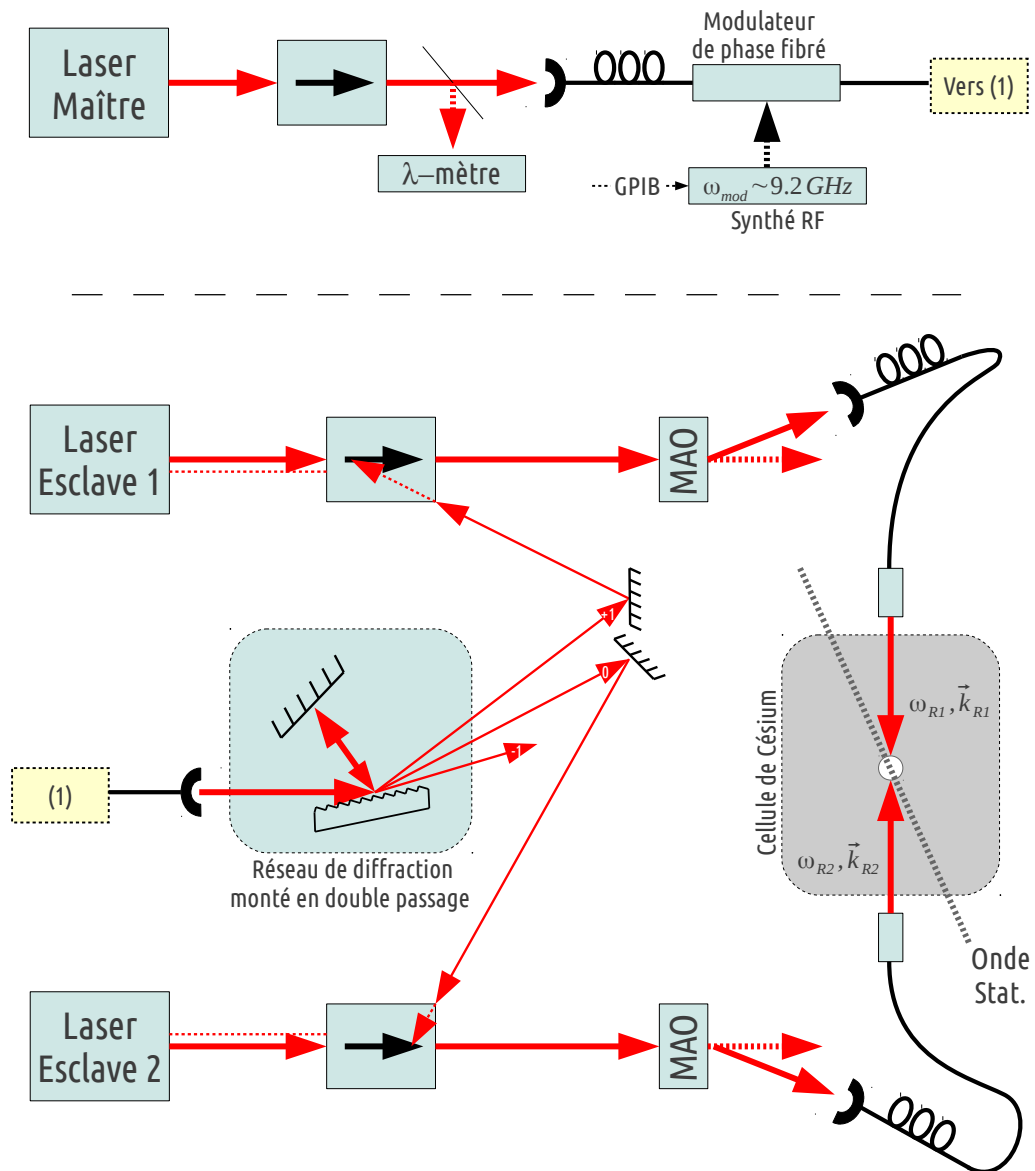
Laser Maître

Modulateur de phase fibré

Vers (1)

λ–mètre

GPIB

$\omega_{mod} \sim 9.2\,GHz$

Synthé RF

Laser Esclave 1

MAO

+1

0

-1

$\omega_{R1}, \vec{k}_{R1}$

Cellule de Césium

(1)

$\omega_{R2}, \vec{k}_{R2}$

Réseau de diffraction monté en double passage

Onde Stat.

Laser Esclave 2

MAO